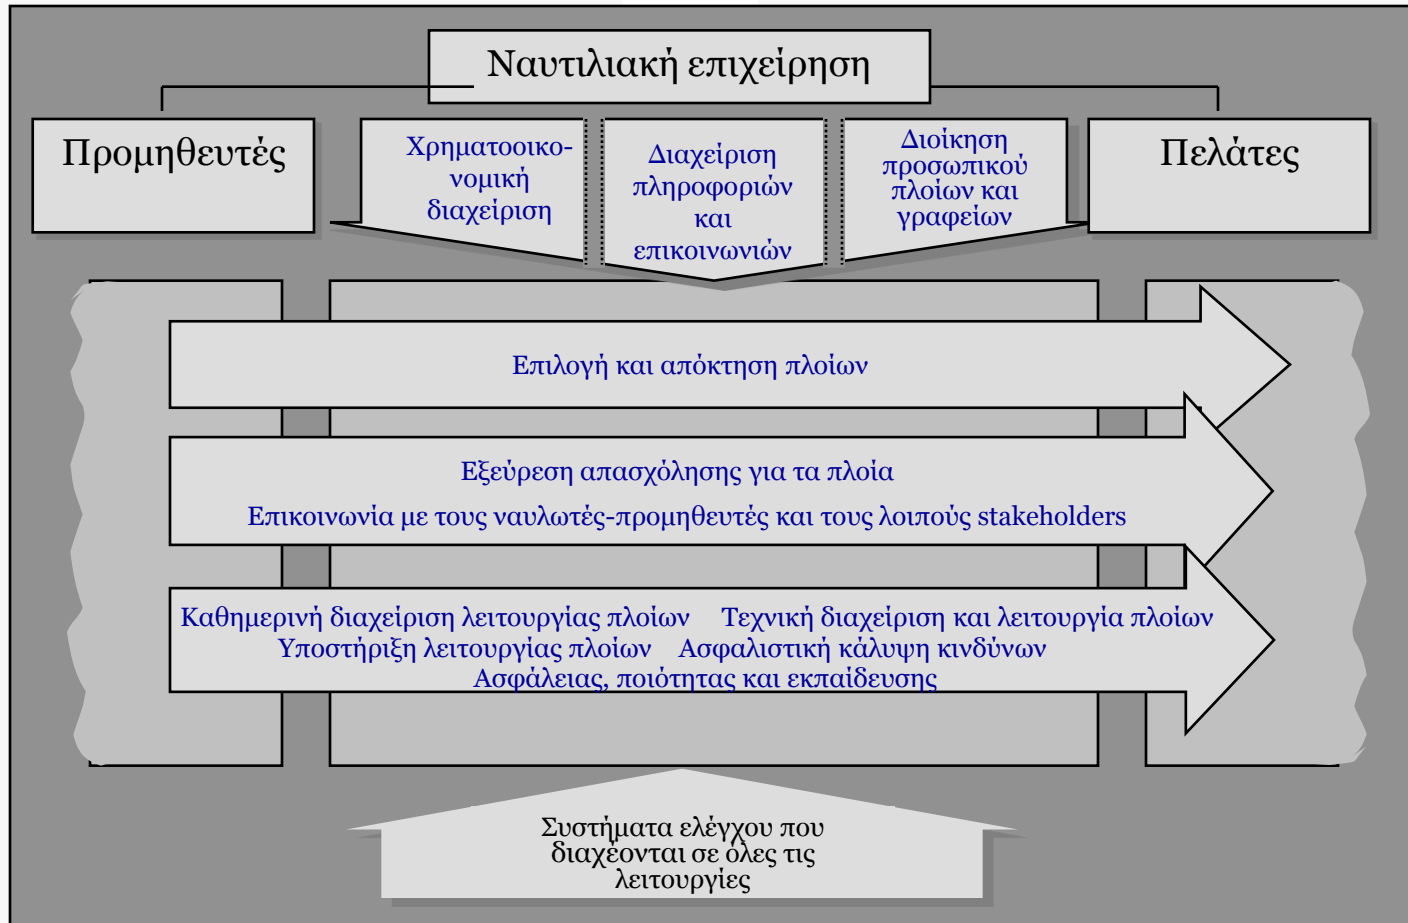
Ναυτιλιακή επιχείρηση

Προμηθευτές

Χρηματοοικονομική διαχείριση

Διαχείριση πληροφοριών και επικοινωνιών

Διοίκηση προσωπικού πλοίων και γραφείων

Πελάτες

Επιλογή και απόκτηση πλοίων

Εξεύρεση απασχόλησης για τα πλοία

Επικοινωνία με τους ναυλωτές-προμηθευτές και τους λοιπούς stakeholders

Καθημερινή διαχείριση λειτουργίας πλοίων Τεχνική διαχείριση και λειτουργία πλοίων
Υποστήριξη λειτουργίας πλοίων Ασφαλιστική κάλυψη κινδύνων
Ασφάλειας, ποιότητας και εκπαίδευσης

Συστήματα ελέγχου που διαχέονται σε όλες τις λειτουργίες